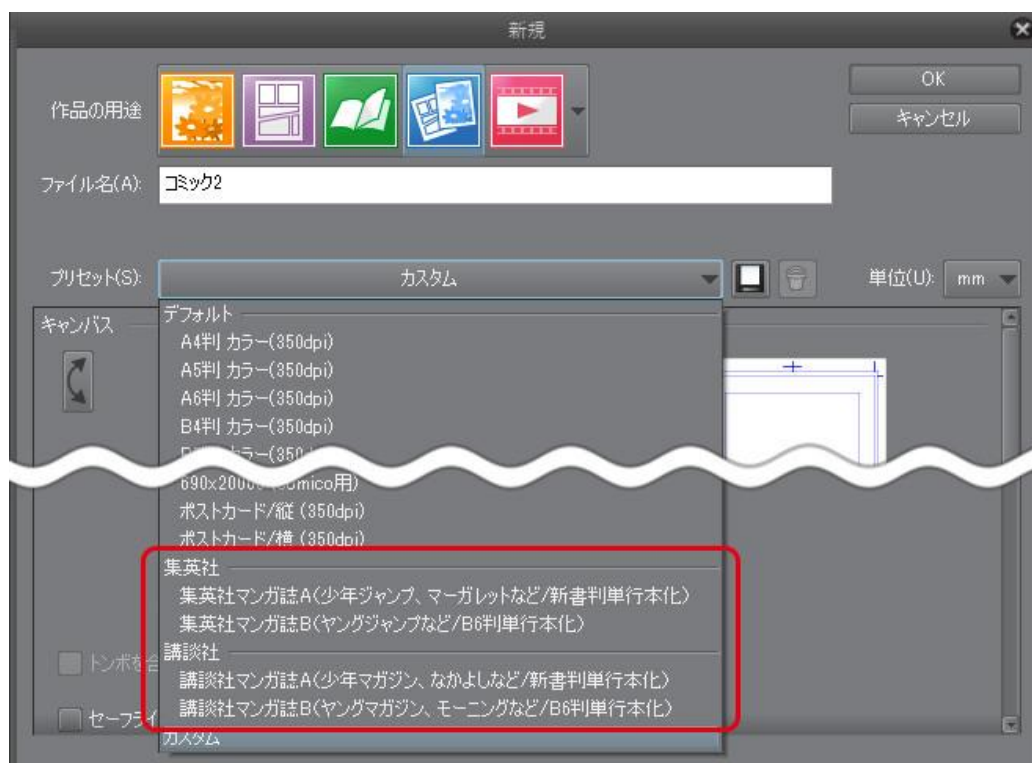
新規

作品の用途

OK

キャンセル

ファイル名(A): コミック2

プリセット(S): カスタム

単位(U): mm

キャンバス

デフォルト
A4判 カラー(350dpi)
A5判 カラー(350dpi)
A6判 カラー(350dpi)
B4判 カラー(350dpi)
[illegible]カラー(350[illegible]
690x2000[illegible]comico用)
ポストカード/縦 (350dpi)
ポストカード/横 (350dpi)
集英社
集英社マンガ誌A(少年ジャンプ、マーガレットなど/新書判単行本化)
集英社マンガ誌B(ヤングジャンプなど/B6判単行本化)
講談社
講談社マンガ誌A(少年マガジン、なかよしなど/新書判単行本化)
講談社マンガ誌B(ヤングマガジン、モーニングなど/B6判単行本化)
カスタム

トンボを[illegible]

セーフライ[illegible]